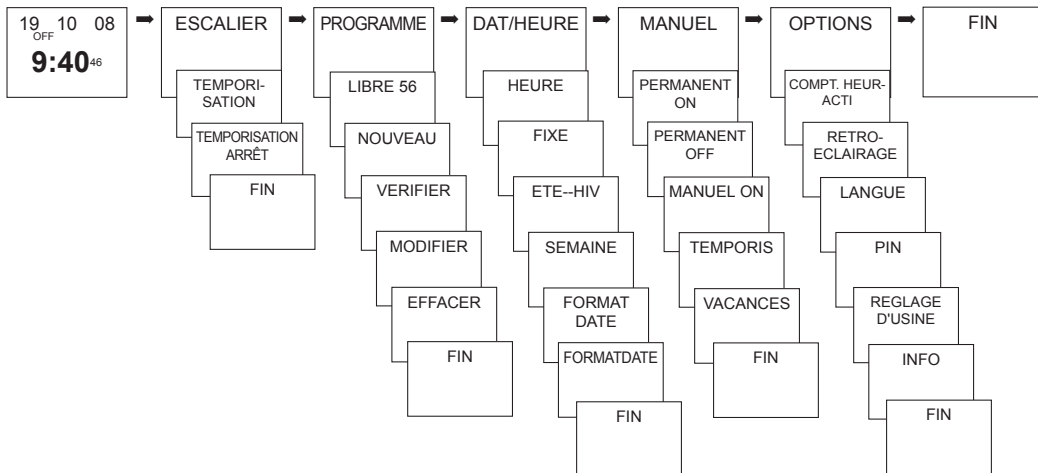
19 10 08
OFF
9:40 46

ESCALIER
TEMPORISATION
TEMPORISATION ARRÊT
FIN

PROGRAMME
LIBRE 56
NOUVEAU
VERIFIER
MODIFIER
EFFACER
FIN

DAT/HEURE
HEURE
FIXE
ETE--HIV
SEMAINE
FORMAT DATE
FORMATDATE
FIN

MANUEL
PERMANENT ON
PERMANENT OFF
MANUEL ON
TEMPORIS
VACANCES
FIN

OPTIONS
COMPT. HEUR-ACTI
RETRO-ECLAIRAGE
LANGUE
PIN
REGLAGE D'USINE
INFO
FIN

FIN